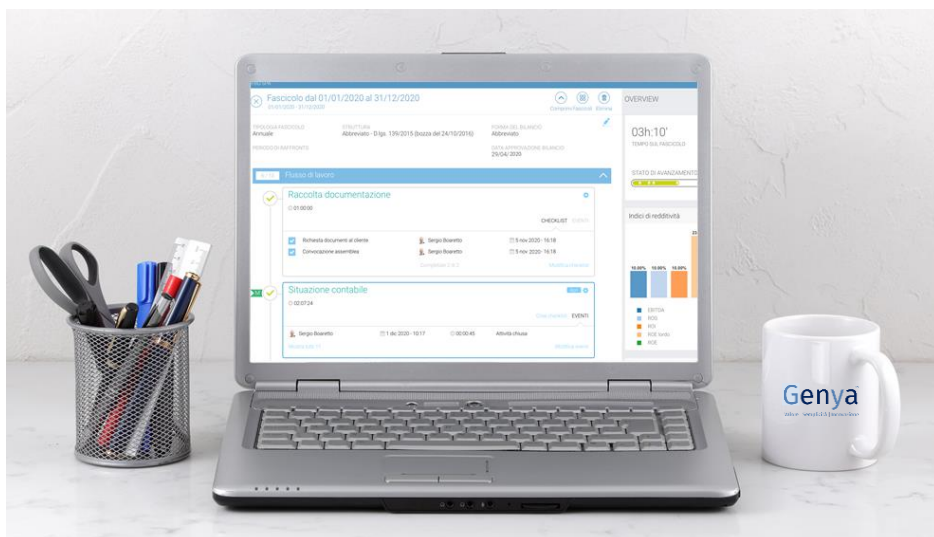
Fascicolo dal 01/01/2020 al 31/12/2020
01/01/2020 - 31/12/2020

Comprimi fascicoli Elimina

OVERVIEW

TIPOLOGIA FASCICOLO
Annuale

STRUTTURA
Abbreviato - D.lgs. 139/2015 (bozza del 24/10/2016)

FORMA DEL BILANCIO
Abbreviato

PERIODO DI RAFFRONTO

DATA APPROVAZIONE BILANCIO
29/04/2020

03h:10'
TEMPO SUL FASCICOLO

STATO DI AVANZAMENTO

Flusso di lavoro

Raccolta documentazione
01:00:00

CHECKLIST EVENTI

Richiesta documenti al cliente
Sergio Boaretto
5 nov 2020 - 16:18

Convocazione assemblea
Sergio Boaretto
5 nov 2020 - 16:18

Indici di redditività

10.00% 10.00% 10.00%

EBITDA
ROS
ROI
ROE lordo
ROE

Situazione contabile
02:07:24

EVENTI

Sergio Boaretto
1 dic 2020 - 10:17
00:00:45
Attività chiusa

Genya